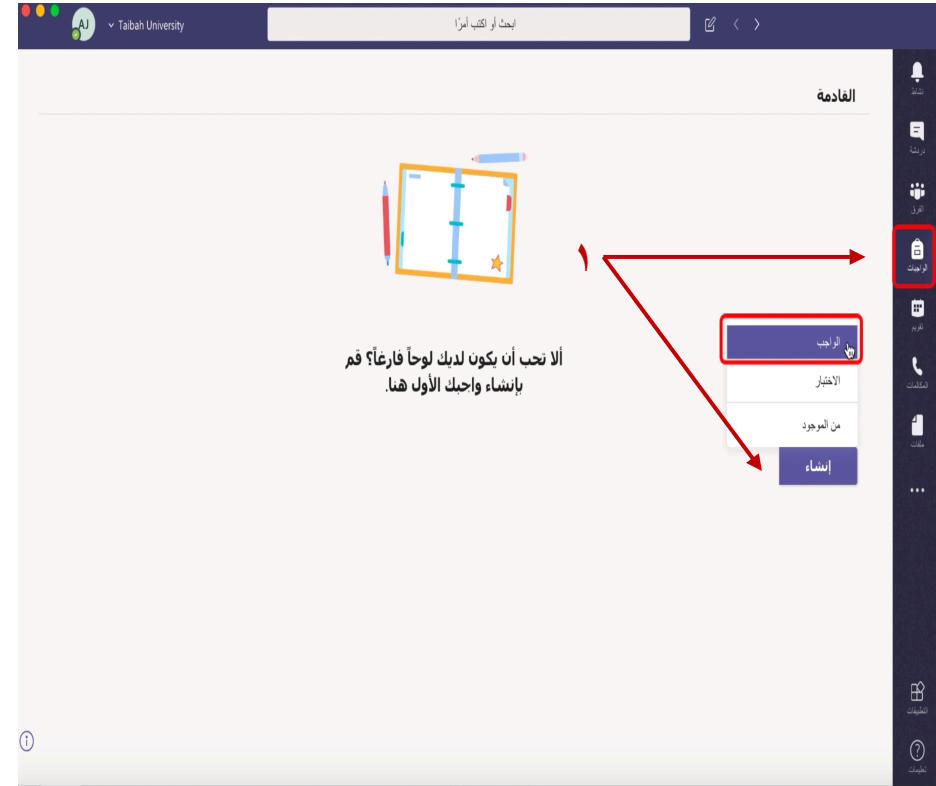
AJ Taibah University

ابحث أو اكتب أمرًا

نشاط

دردشة

الفرق

الواجبات

تقويم

المكالمات

ملفات

...

التطبيقات

تعليمات

القادمة

١

الواجب

الاختبار

من الموجود

إنشاء

ألا تحب أن يكون لديك لوحاً فارغاً؟ قم بإنشاء واجبك الأول هنا.